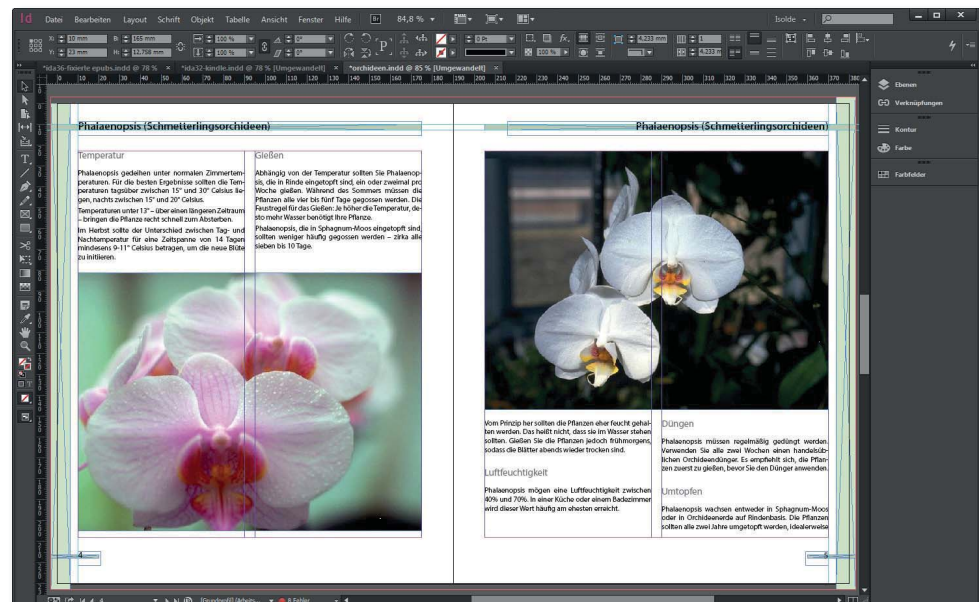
Id Datei Bearbeiten Layout Schrift Objekt Tabelle Ansicht Fenster Hilfe 84,8 % Isolde

X: 10 mm Y: 23 mm B: 165 mm H: 12,758 mm 100 % 100 % 0° 0° 0 Pt 100 % 4,233 mm 1 4,233 m

*ida36-fixierte epubs.indd @ 78 % × *ida32-kindle.indd @ 78 % [Umgewandelt] × *orchideen.indd @ 85 % [Umgewandelt] ×

Ebenen
Verknüpfungen
Kontur
Farbe
Farbfelder

Phalaenopsis (Schmetterlingsorchideen)

Temperatur

Phalaenopsis gedeihen unter normalen Zimmertemperaturen. Für die besten Ergebnisse sollten die Temperaturen tagsüber zwischen 15° und 30° Celsius liegen, nachts zwischen 15° und 20° Celsius.

Temperaturen unter 13° – über einen längeren Zeitraum – bringen die Pflanze recht schnell zum Absterben.

Im Herbst sollte der Unterschied zwischen Tag- und Nachttemperatur für eine Zeitspanne von 14 Tagen mindesens 9–11° Celsius betragen, um die neue Blüte zu initiieren.

Gießen

Abhängig von der Temperatur sollten Sie Phalaenopsis, die in Rinde eingetopft sind, ein oder zweimal pro Woche gießen. Während des Sommers müssen die Pflanzen alle vier bis fünf Tage gegossen werden. Die Faustregel für das Gießen: Je höher die Temperatur, desto mehr Wasser benötigt ihre Pflanze.

Phalaenopsis, die in Sphagnum-Moos eingetopft sind, sollten weniger häufig gegossen werden – zirka alle sieben bis 10 Tage.

4

Phalaenopsis (Schmetterlingsorchideen)

Vom Prinzip her sollten die Pflanzen eher feucht gehalten werden. Das heißt nicht, dass sie im Wasser stehen sollten. Gießen Sie die Pflanzen jedoch frühmorgens, sodass die Blätter abends wieder trocken sind.

Luftfeuchtigkeit

Phalaenopsis mögen eine Luftfeuchtigkeit zwischen 40% und 70%. In einer Küche oder einem Badezimmer wird dieser Wert häufig am ehesten erreicht.

Düngen

Phalaenopsis müssen regelmäßig gedüngt werden. Verwenden Sie alle zwei Wochen einen handelsüblichen Orchideendünger. Es empfiehlt sich, die Pflanzen zuerst zu gießen, bevor Sie den Dünger anwenden.

Umtopfen

Phalaenopsis wachsen entweder in Sphagnum-Moos oder in Orchideenerde auf Rindenbasis. Die Pflanzen sollten alle zwei Jahre umgetopft werden, idealerweise

5

[Grundprofil] (Arbeits... 8 Fehler